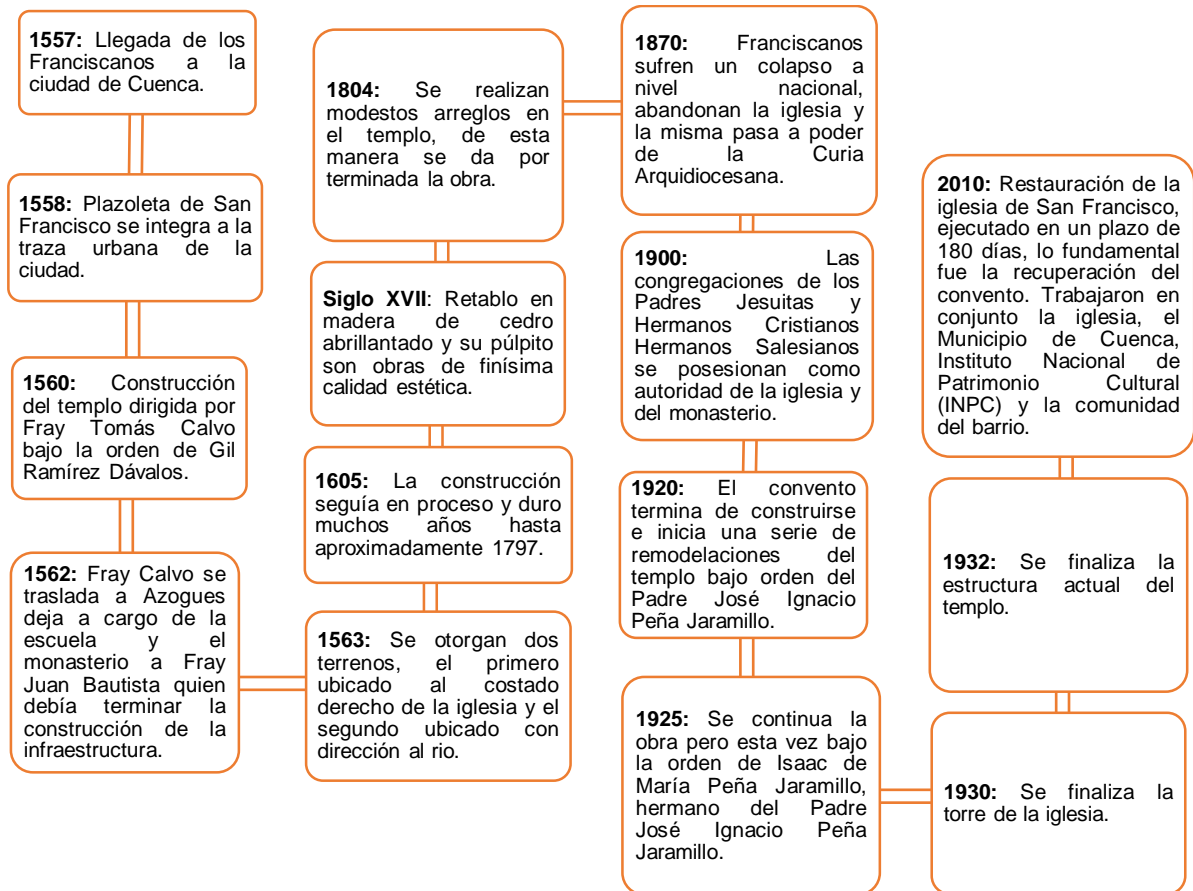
**1557:** Llegada de los Franciscanos a la ciudad de Cuenca.

**1558:** Plazoleta de San Francisco se integra a la traza urbana de la ciudad.

**1560:** Construcción del templo dirigida por Fray Tomás Calvo bajo la orden de Gil Ramírez Dávalos.

**1562:** Fray Calvo se traslada a Azogues deja a cargo de la escuela y el monasterio a Fray Juan Bautista quien debía terminar la construcción de la infraestructura.

**1563:** Se otorgan dos terrenos, el primero ubicado al costado derecho de la iglesia y el segundo ubicado con dirección al rio.

**1605:** La construcción seguía en proceso y duro muchos años hasta aproximadamente 1797.

**Siglo XVII**: Retablo en madera de cedro abrillantado y su púlpito son obras de finísima calidad estética.

**1804:** Se realizan modestos arreglos en el templo, de esta manera se da por terminada la obra.

**1870:** Franciscanos sufren un colapso a nivel nacional, abandonan la iglesia y la misma pasa a poder de la Curia Arquidiocesana.

**1900:** Las congregaciones de los Padres Jesuitas y Hermanos Cristianos Hermanos Salesianos se posesionan como autoridad de la iglesia y del monasterio.

**1920:** El convento termina de construirse e inicia una serie de remodelaciones del templo bajo orden del Padre José Ignacio Peña Jaramillo.

**1925:** Se continua la obra pero esta vez bajo la orden de Isaac de María Peña Jaramillo, hermano del Padre José Ignacio Peña Jaramillo.

**1930:** Se finaliza la torre de la iglesia.

**1932:** Se finaliza la estructura actual del templo.

**2010:** Restauración de la iglesia de San Francisco, ejecutado en un plazo de 180 días, lo fundamental fue la recuperación del convento. Trabajaron en conjunto la iglesia, el Municipio de Cuenca, Instituto Nacional de Patrimonio Cultural (INPC) y la comunidad del barrio.